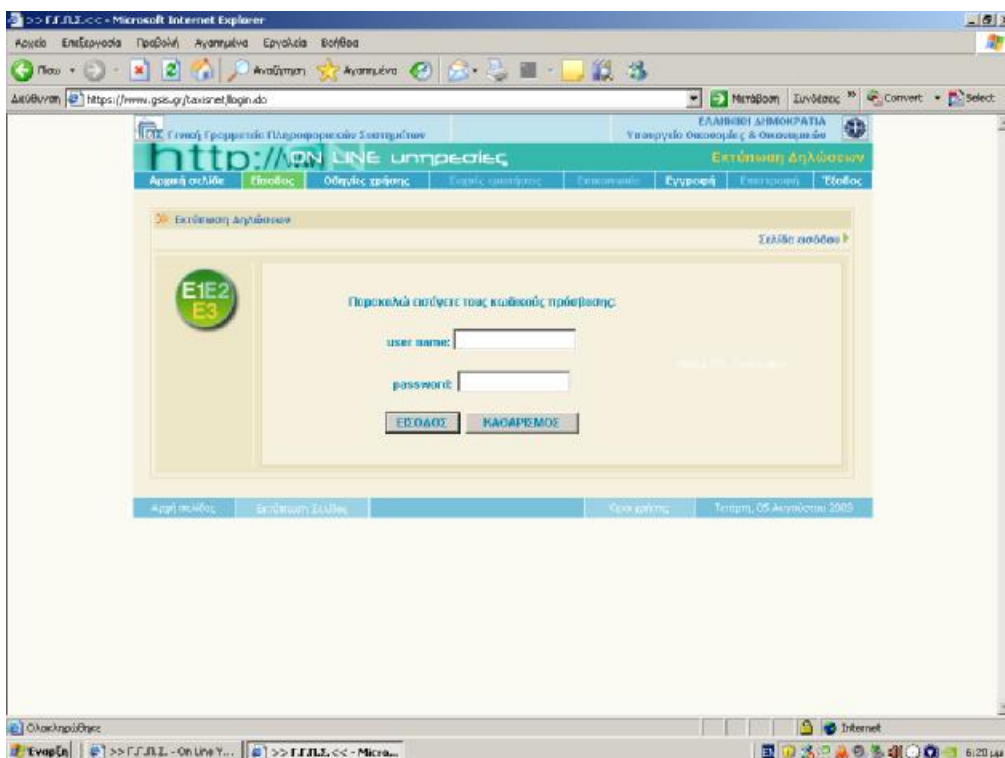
>> Γ.Γ.Π.Σ.<< - Microsoft Internet Explorer

Αρχείο Επεξεργασία Προβολή Αγαπημένα Εργαλεία Βοήθεια

Πίσω Αναζήτηση Αγαπημένα

Διεύθυνση https://www.gsis.gr/taxisnet/login.do Μετάβαση Συνδέσεις Convert Select

Γενική Γραμματεία Πληροφοριακών Συστημάτων

ΕΛΛΗΝΙΚΗ ΔΗΜΟΚΡΑΤΙΑ
Υπουργείο Οικονομίας & Οικονομικών

http://ON LINE υπηρεσίες

Εκτύπωση Δηλώσεων

Αρχική σελίδα | Είσοδος | Οδηγίες χρήσης | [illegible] | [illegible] | Εγγραφή | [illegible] | Έξοδος

Εκτύπωση Δηλώσεων

Σελίδα εισόδου

E1E2
E3

Παρακαλώ εισάγετε τους κωδικούς πρόσβασης.

user name:

password:

ΕΙΣΟΔΟΣ ΚΑΘΑΡΙΣΜΟΣ

Αρχή σελίδας | Εκτύπωση Σελίδας | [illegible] | Τετάρτη, 05 Αυγούστου 2005

Ολοκληρώθηκε

Internet

Έναρξη >> Γ.Γ.Π.Σ. - On Line Y... >> Γ.Γ.Π.Σ. << - Micro... 6:20 μμ